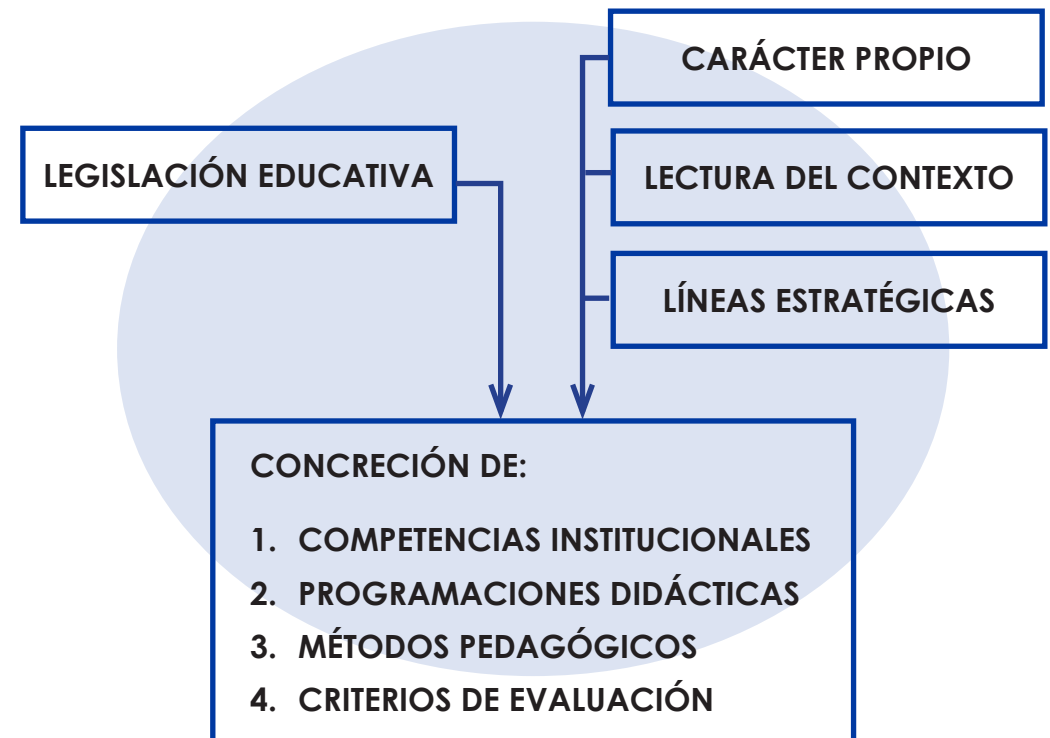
CARÁCTER PROPIO

LEGISLACIÓN EDUCATIVA

LECTURA DEL CONTEXTO

LÍNEAS ESTRATÉGICAS

CONCRECIÓN DE:

1. COMPETENCIAS INSTITUCIONALES
2. PROGRAMACIONES DIDÁCTICAS
3. MÉTODOS PEDAGÓGICOS
4. CRITERIOS DE EVALUACIÓN